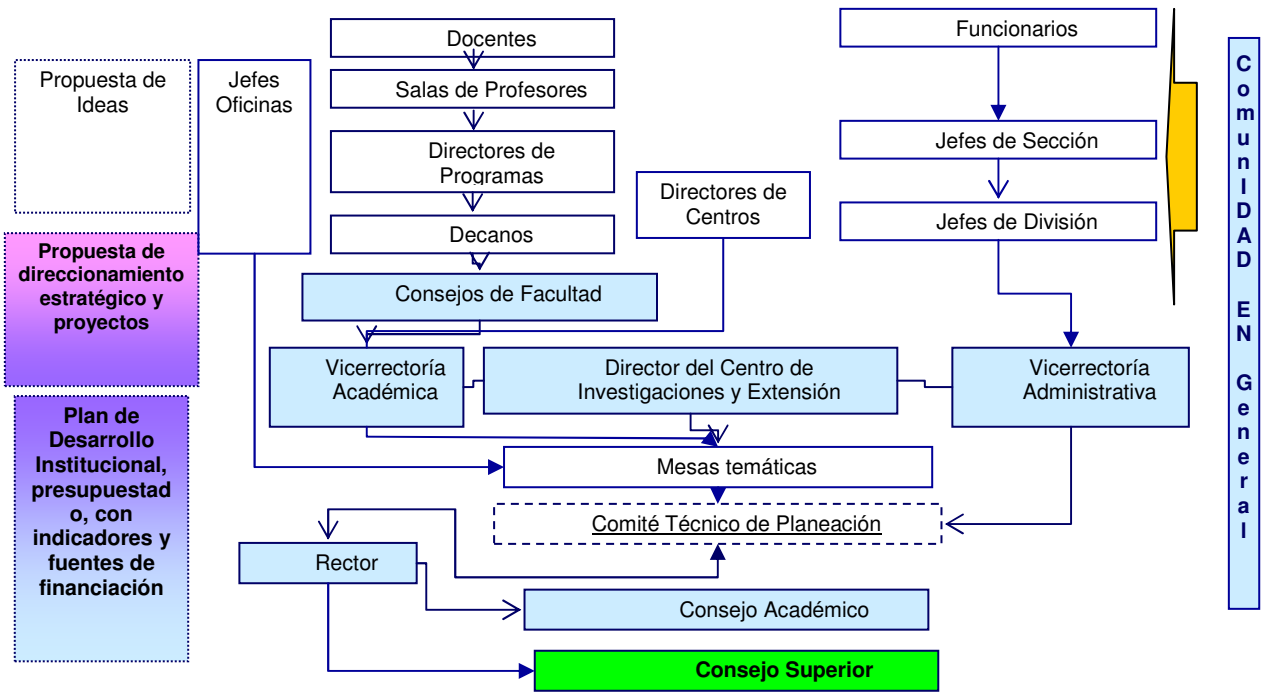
Propuesta de Ideas

Propuesta de direccionamiento estratégico y proyectos

Plan de Desarrollo Institucional, presupuestado, con indicadores y fuentes de financiación

Jefes Oficinas

Docentes

Salas de Profesores

Directores de Programas

Decanos

Consejos de Facultad

Directores de Centros

Funcionarios

Jefes de Sección

Jefes de División

Vicerrectoría Académica

Director del Centro de Investigaciones y Extensión

Vicerrectoría Administrativa

Mesas temáticas

Comité Técnico de Planeación

Rector

Consejo Académico

Consejo Superior

C o m u n I D A D E N G e n e r a l